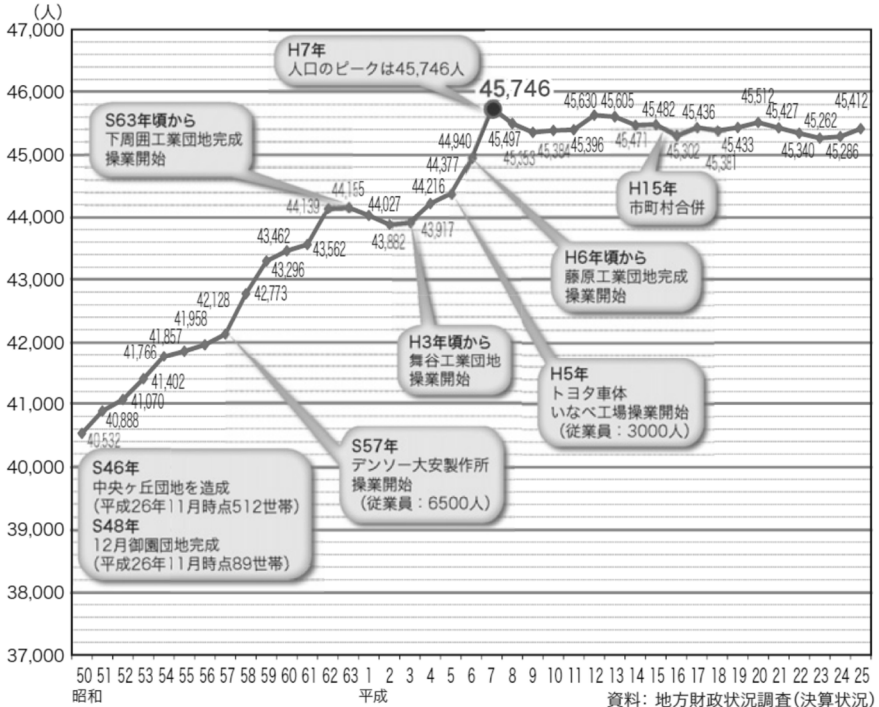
(人)
47,000
46,000
45,000
44,000
43,000
42,000
41,000
40,000
39,000
38,000
37,000

H7年
人口のピークは45,746人

45,746

S63年頃から
下周囲工業団地完成
操業開始

H6年頃から
藤原工業団地完成
操業開始

H15年
市町村合併

H3年頃から
舞谷工業団地
操業開始

H5年
トヨタ車体
いなべ工場操業開始
(従業員：3000人)

S57年
デンソー大安製作所
操業開始
(従業員：6500人)

S46年
中央ヶ丘団地を造成
(平成26年11月時点512世帯)
S48年
12月御園団地完成
(平成26年11月時点89世帯)

40,532 40,888 41,070 41,402 41,766 41,857 41,958 42,128 42,773 43,296 43,462 43,562 44,139 44,185 44,027 43,882 43,917 44,216 44,377 44,940 45,497 45,353 45,384 45,396 45,630 45,605 45,471 45,482 45,302 45,436 45,361 45,433 45,512 45,427 45,340 45,262 45,286 45,412

50 51 52 53 54 55 56 57 58 59 60 61 62 63 1 2 3 4 5 6 7 8 9 10 11 12 13 14 15 16 17 18 19 20 21 22 23 24 25
昭和
平成
資料：地方財政状況調査(決算状況)